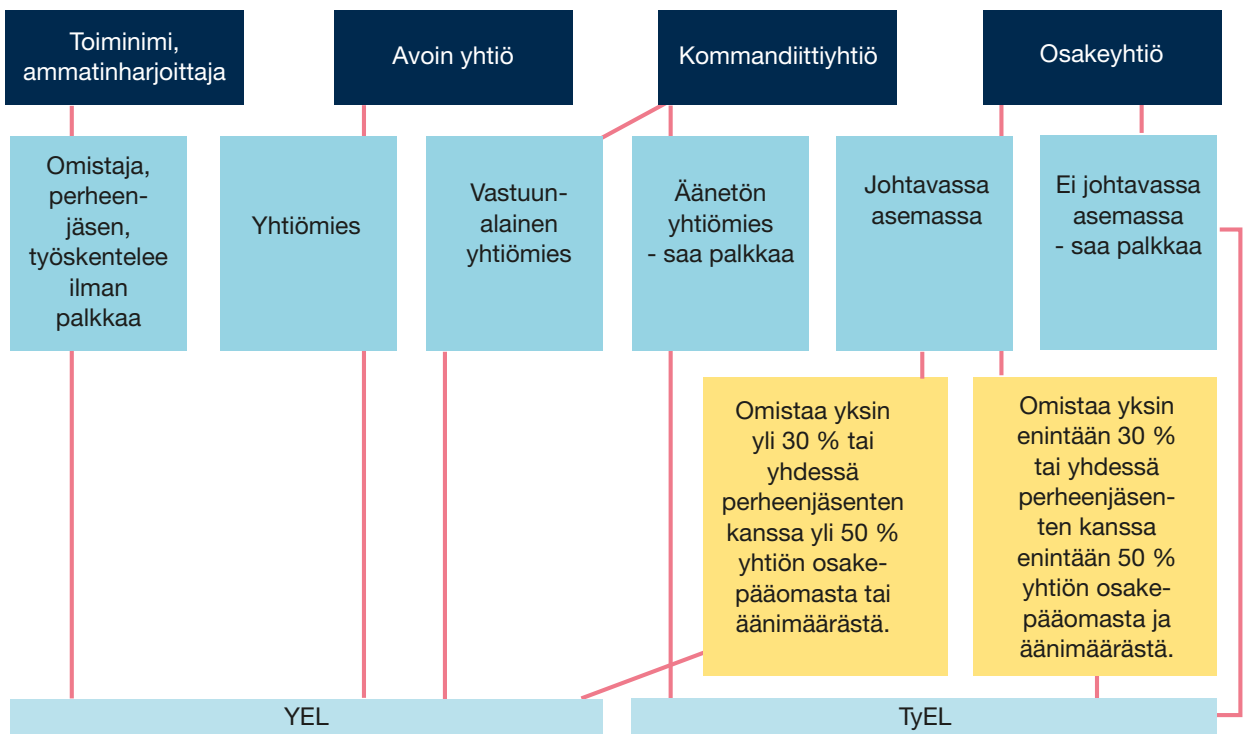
Toiminimi, ammatinharjoittaja

Avoin yhtiö

Kommandiittiyhtiö

Osakeyhtiö

Omistaja, perheenjäsen, työskentelee ilman palkkaa

Yhtiömies

Vastuunalainen yhtiömies

Äänetön yhtiömies - saa palkkaa

Johtavassa asemassa

Ei johtavassa asemassa - saa palkkaa

Omistaa yksin yli 30 % tai yhdessä perheenjäsenten kanssa yli 50 % yhtiön osakepääomasta tai äänimäärästä.

Omistaa yksin enintään 30 % tai yhdessä perheenjäsenten kanssa enintään 50 % yhtiön osakepääomasta ja äänimäärästä.

YEL

TyEL